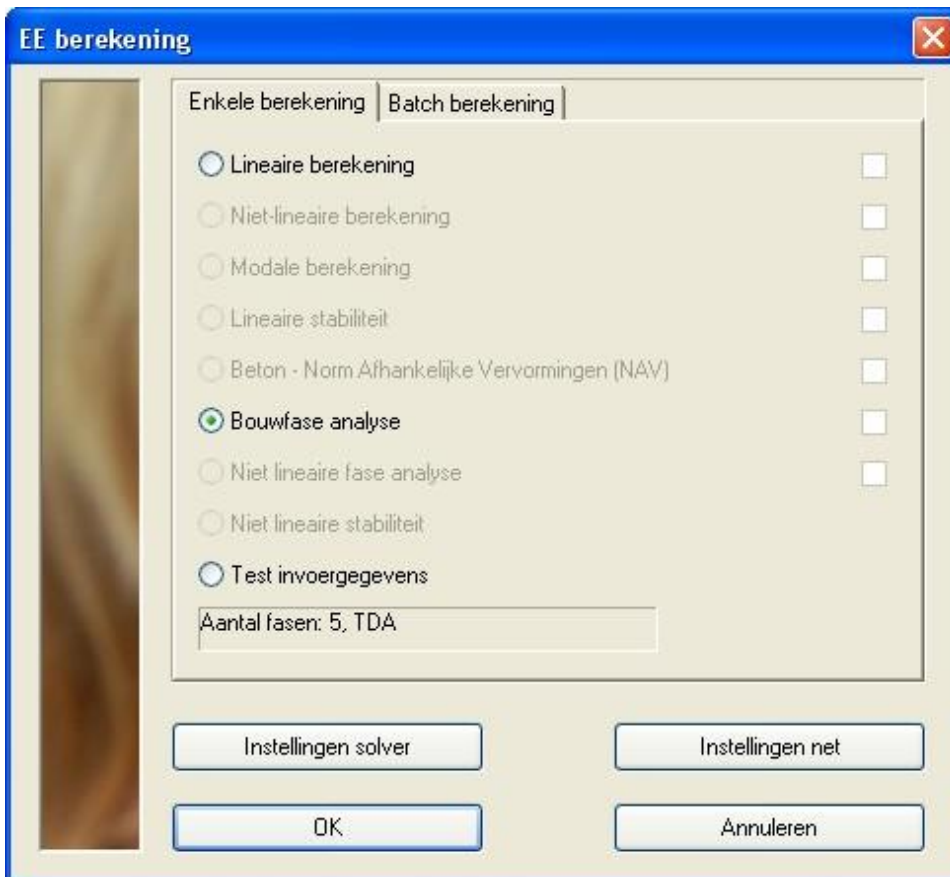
EE berekening

Enkele berekening | Batch berekening

Lineaire berekening

Niet-lineaire berekening

Modale berekening

Lineaire stabiliteit

Beton - Norm Afhankelijke Vervormingen (NAV)

Bouwfase analyse

Niet lineaire fase analyse

Niet lineaire stabiliteit

Test invoergegevens

Aantal fasen: 5, TDA

Instellingen solver

Instellingen net

OK

Annuleren